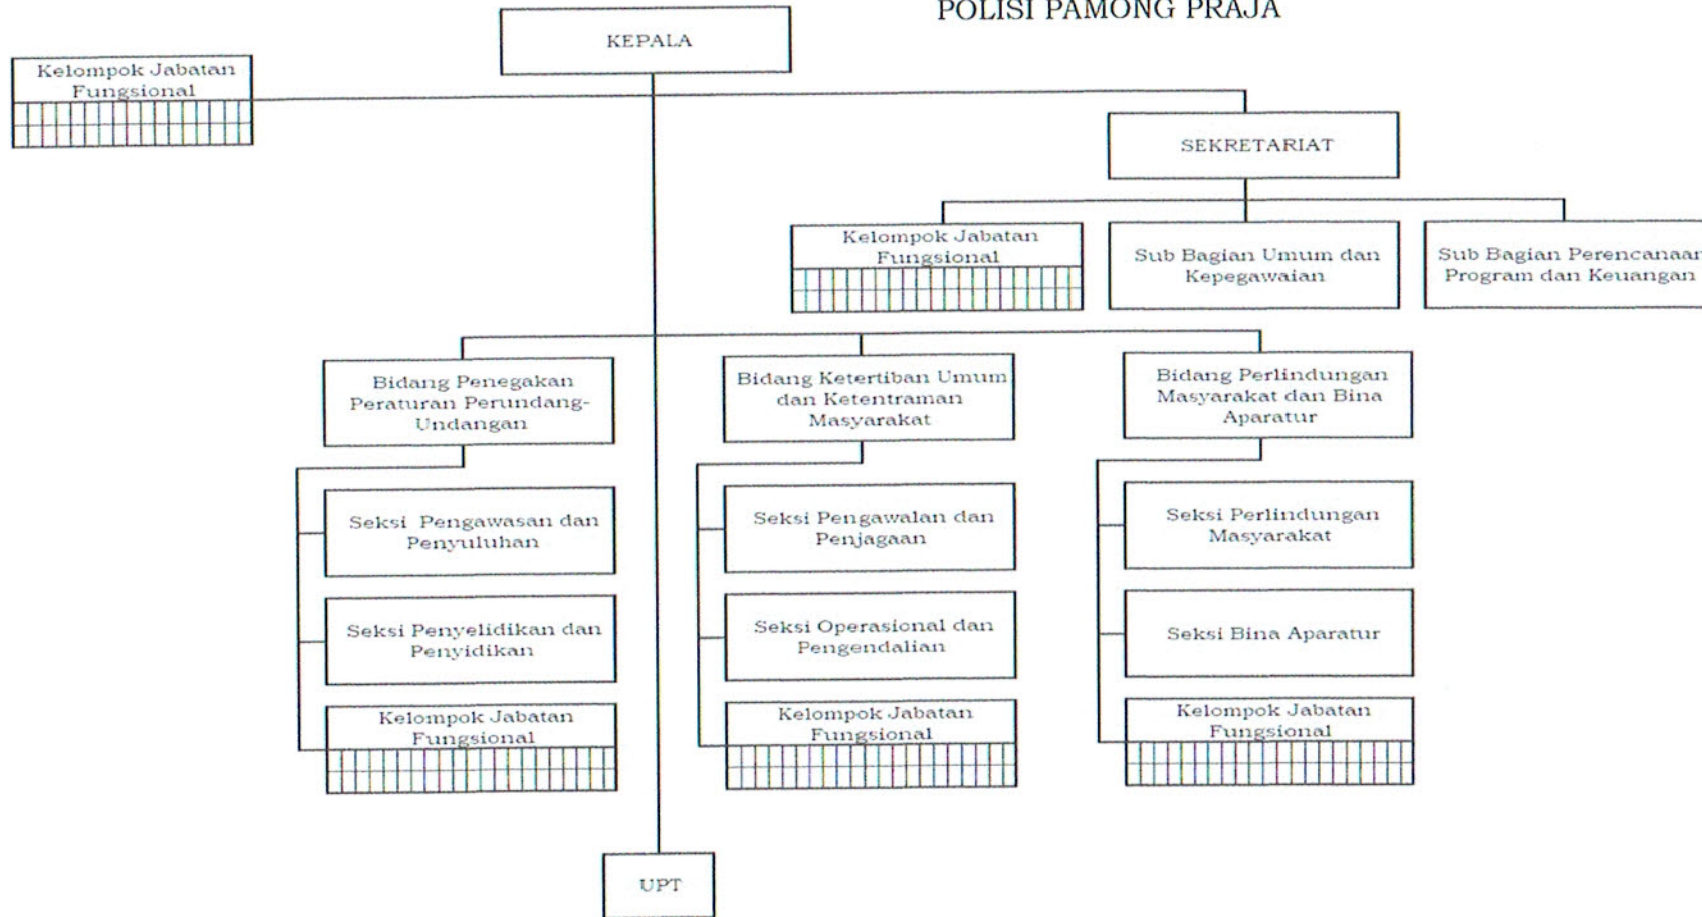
POLISI PAMONG PRAJA

KEPALA

Kelompok Jabatan Fungsional

SEKRETARIAT

Kelompok Jabatan Fungsional

Sub Bagian Umum dan Kepegawaian

Sub Bagian Perencanaan Program dan Keuangan

Bidang Penegakan Peraturan Perundang-Undangan

Seksi Pengawasan dan Penyuluhan

Seksi Penyelidikan dan Penyidikan

Kelompok Jabatan Fungsional

Bidang Ketertiban Umum dan Ketentraman Masyarakat

Seksi Pengawalan dan Penjagaan

Seksi Operasional dan Pengendalian

Kelompok Jabatan Fungsional

Bidang Perlindungan Masyarakat dan Bina Aparatur

Seksi Perlindungan Masyarakat

Seksi Bina Aparatur

Kelompok Jabatan Fungsional

UPT